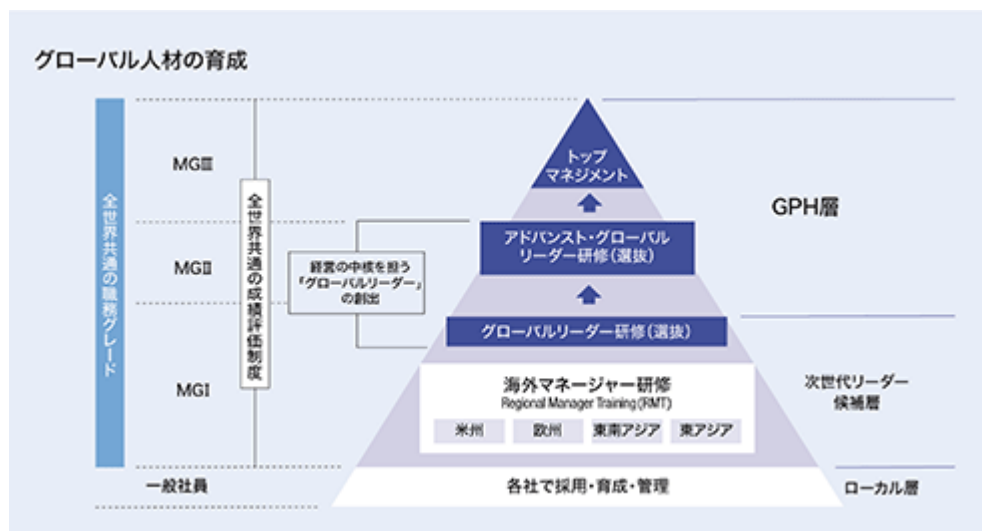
グローバル人材の育成

全世界共通の職務グレード

MGⅢ

MGⅡ

MGI

一般社員

全世界共通の成績評価制度

経営の中核を担う「グローバルリーダー」の創出

トップマネジメント

アドバンスト・グローバルリーダー研修（選抜）

グローバルリーダー研修（選抜）

海外マネージャー研修
Regional Manager Training (RMT)

| 米州 | 欧州 | 東南アジア | 東アジア |
|---|---|---|---|

各社で採用・育成・管理

GPH層

次世代リーダー候補層

ローカル層